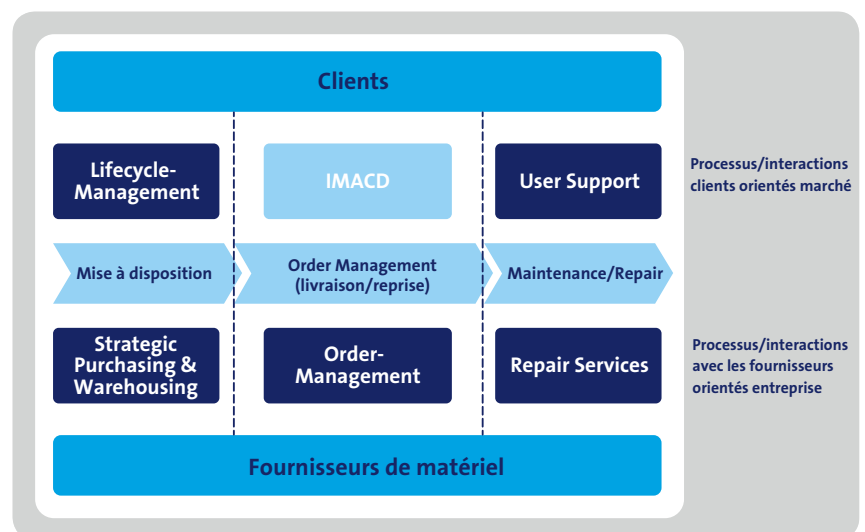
Clients

Lifecycle-Management

IMACD

User Support

Processus/interactions clients orientés marché

Mise à disposition

Order Management (livraison/reprise)

Maintenance/Repair

Strategic Purchasing & Warehousing

Order-Management

Repair Services

Processus/interactions avec les fournisseurs orientés entreprise

Fournisseurs de matériel